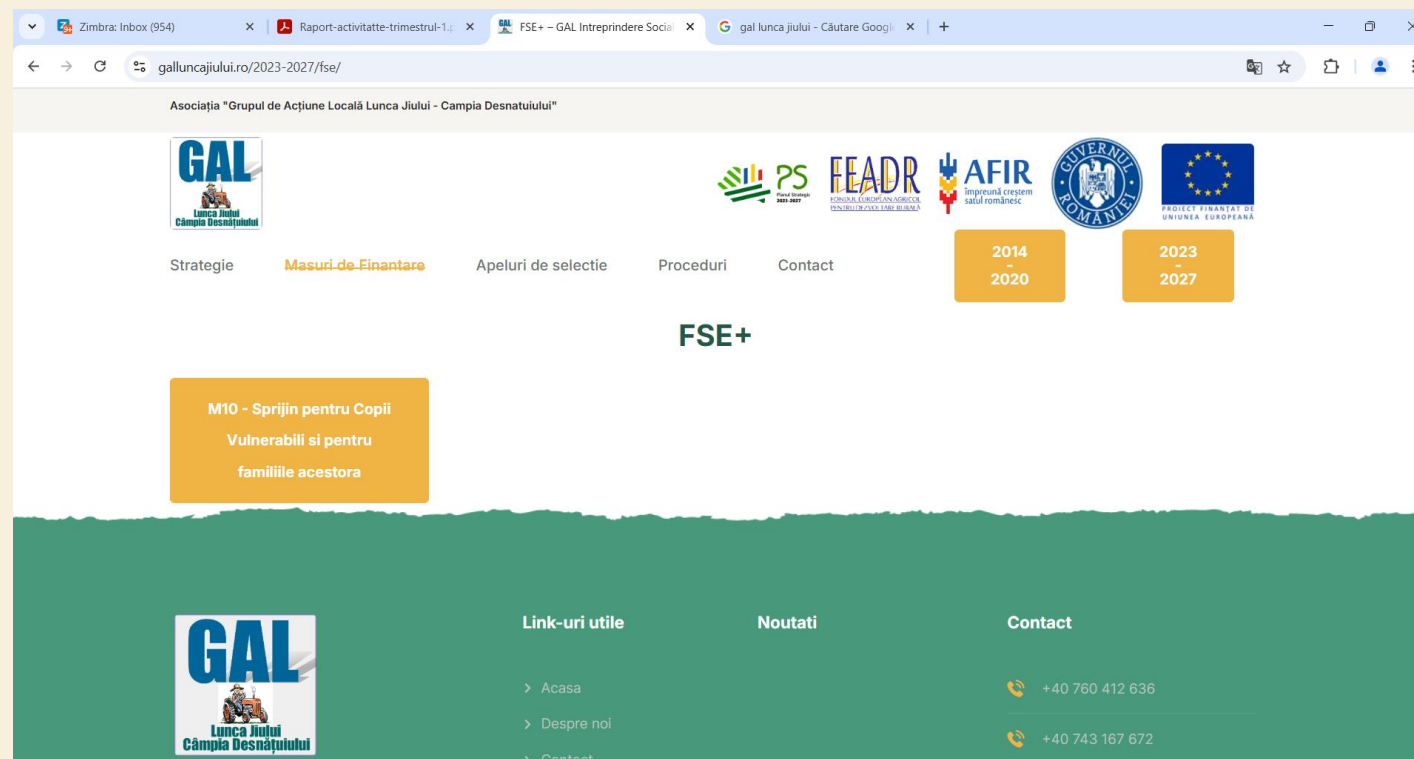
Zimbra: Inbox (954)
Raport-activitatte-trimestrul-1.p
FSE+ – GAL Intreprindere Social
gal lunca jiului - Căutare Googl
galluncajiului.ro/2023-2027/fse/

Asociația "Grupul de Acțiune Locală Lunca Jiului - Campia Desnatuiului"

GAL
Lunca Jiului
Câmpia Desnățuiului

PS
Planul Strategic 2023-2027
FEADR
FONDUL EUROPEAN AGRICOL PENTRU DEZVOLTARE RURALĂ
AFIR
Împreună creștem satul românesc
GUVERNUL ROMÂNIEI
PROIECT FINANȚAT DE UNIUNEA EUROPEANĂ

Strategie
Masuri de Finantare
Apeluri de selectie
Proceduri
Contact
2014 - 2020
2023 - 2027

FSE+

M10 - Sprijin pentru Copii Vulnerabili si pentru familiile acestora

GAL
Lunca Jiului
Câmpia Desnățuiului

Link-uri utile
Acasa
Despre noi
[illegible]

Noutati

Contact
+40 760 412 636
+40 743 167 672